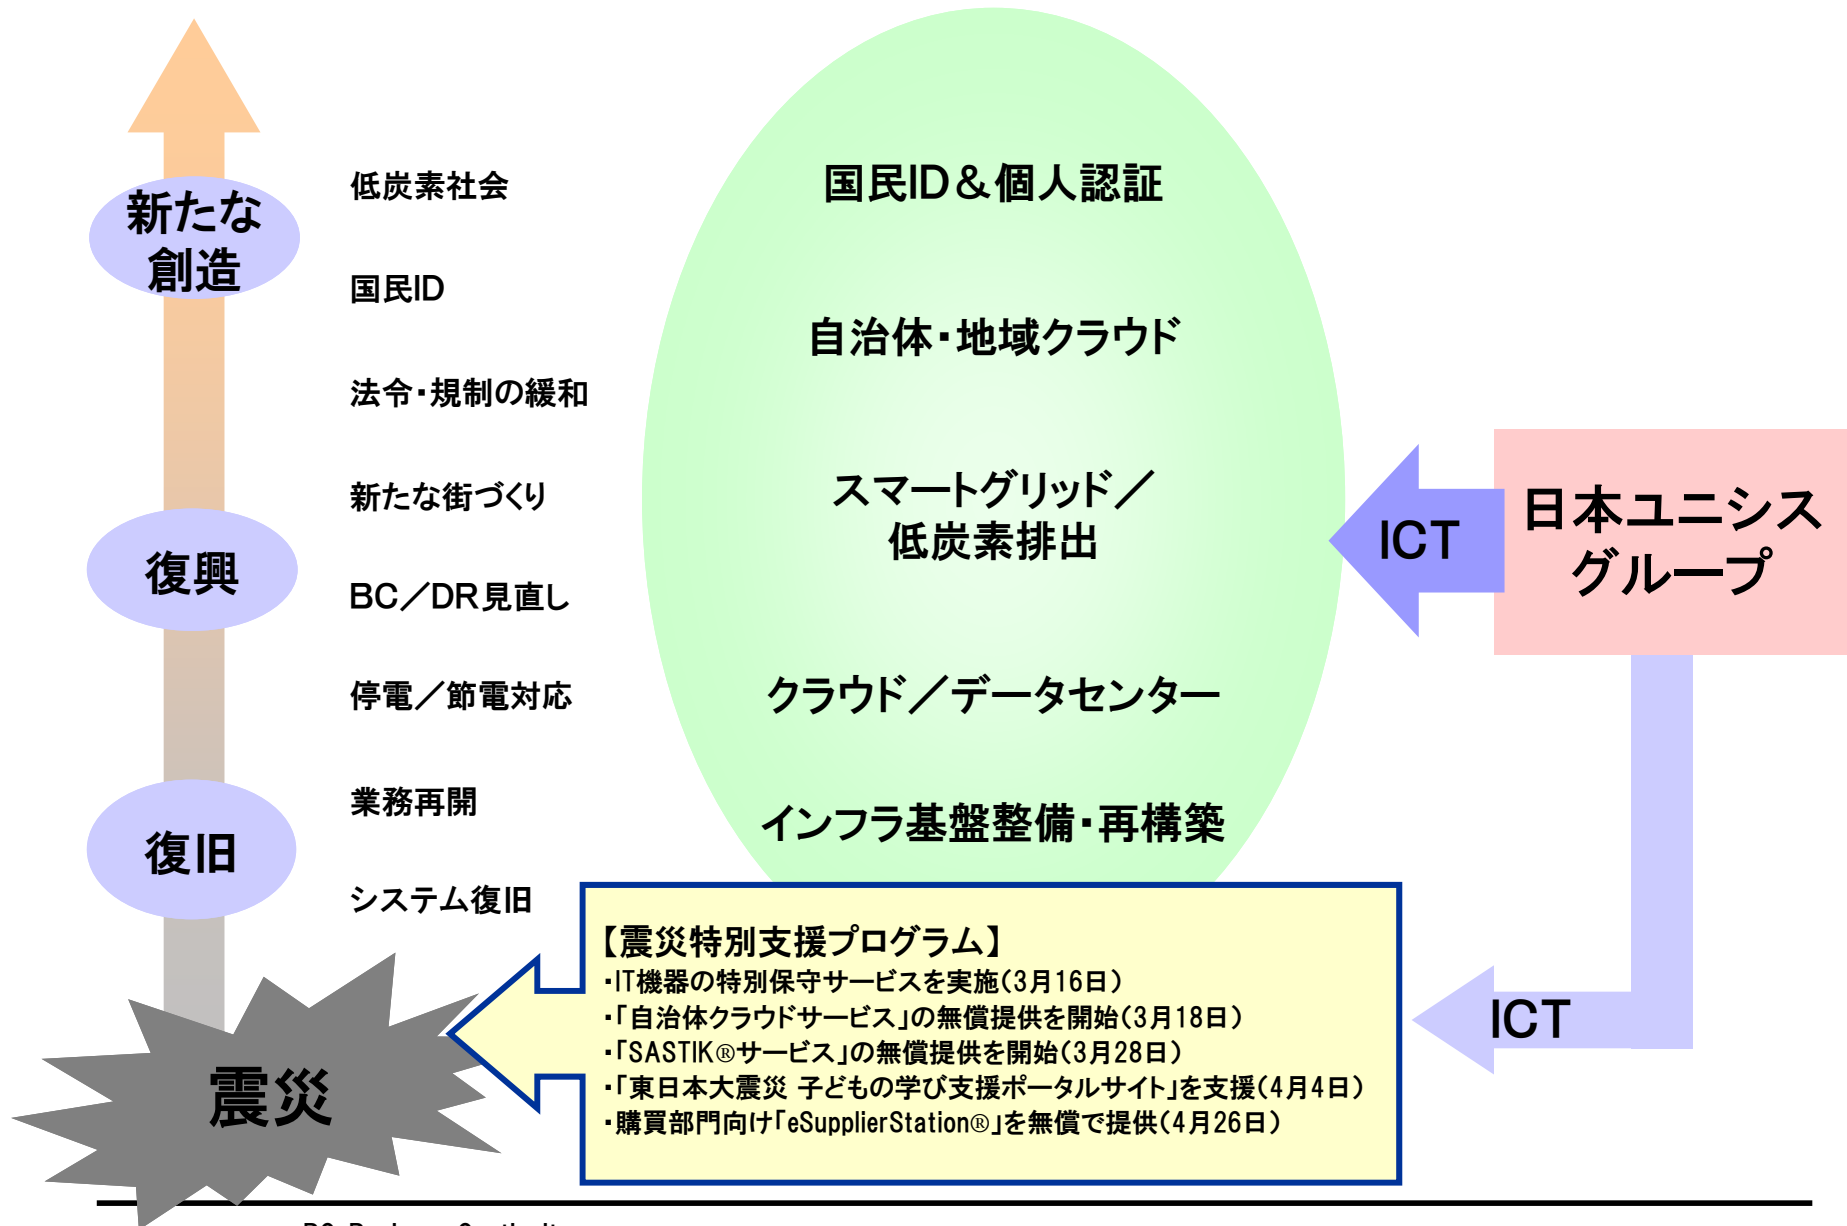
新たな創造

低炭素社会

国民ID

法令・規制の緩和

新たな街づくり

復興

BC／DR見直し

停電／節電対応

業務再開

復旧

システム復旧

震災

国民ID＆個人認証

自治体・地域クラウド

スマートグリッド／低炭素排出

クラウド／データセンター

インフラ基盤整備・再構築

ICT

日本ユニシスグループ

ICT

【震災特別支援プログラム】
・IT機器の特別保守サービスを実施（3月16日）
・「自治体クラウドサービス」の無償提供を開始（3月18日）
・「SASTIK®サービス」の無償提供を開始（3月28日）
・「東日本大震災 子どもの学び支援ポータルサイト」を支援（4月4日）
・購買部門向け「eSupplierStation®」を無償で提供（4月26日）

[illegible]